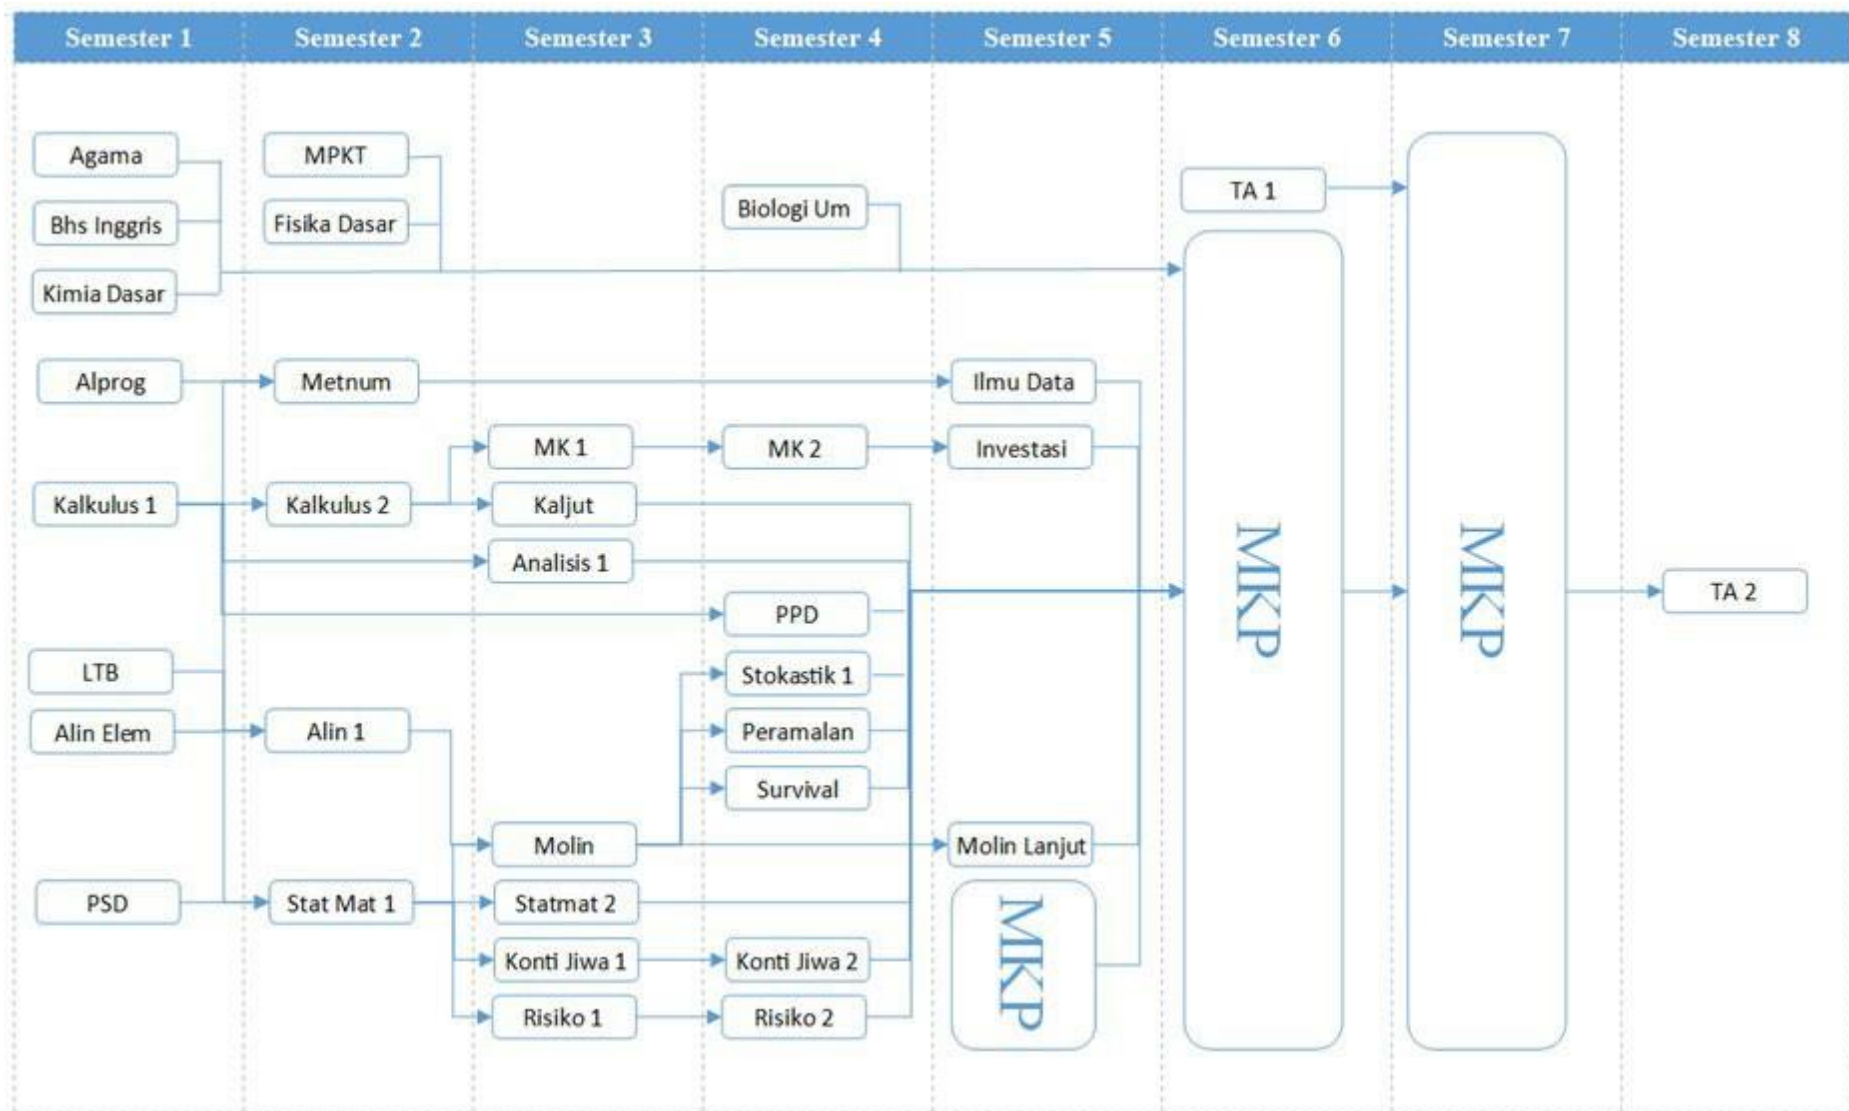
Semester 1 Semester 2 Semester 3 Semester 4 Semester 5 Semester 6 Semester 7 Semester 8

Agama
Bhs Inggris
Kimia Dasar
MPKT
Fisika Dasar
Biologi Um
TA 1

Alprog
Metnum
Ilmu Data
MK 1
MK 2
Investasi
Kalkulus 1
Kalkulus 2
Kaljut
Analisis 1
PPD
MKP
MKP
TA 2
LTB
Stokastik 1
Alin Elem
Alin 1
Peramalan
Survival
Molin
Molin Lanjut
PSD
Stat Mat 1
Statmat 2
MKP
Konti Jiwa 1
Konti Jiwa 2
Risiko 1
Risiko 2